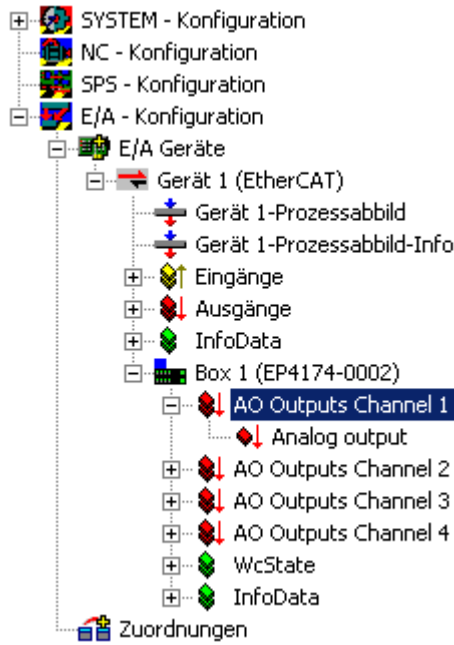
SYSTEM - Konfiguration
NC - Konfiguration
SPS - Konfiguration
E/A - Konfiguration
E/A Geräte
Gerät 1 (EtherCAT)
Gerät 1-Prozessabbild
Gerät 1-Prozessabbild-Info
Eingänge
Ausgänge
InfoData
Box 1 (EP4174-0002)
AO Outputs Channel 1
Analog output
AO Outputs Channel 2
AO Outputs Channel 3
AO Outputs Channel 4
WcState
InfoData
Zuordnungen